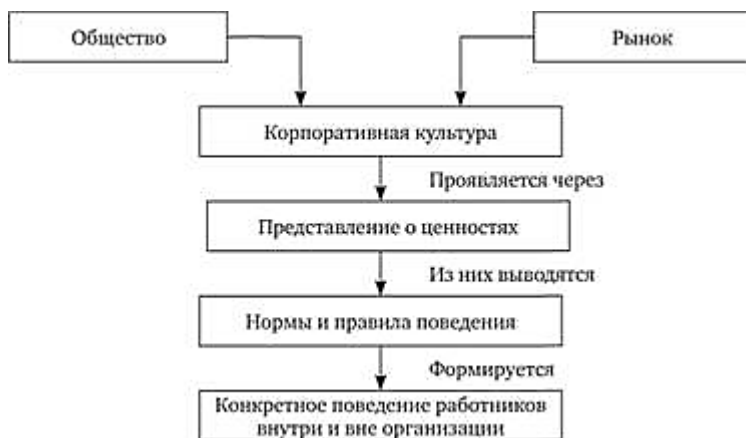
Общество

Рынок

Корпоративная культура

Проявляется через

Представление о ценностях

Из них выводятся

Нормы и правила поведения

Формируется

Конкретное поведение работников внутри и вне организации